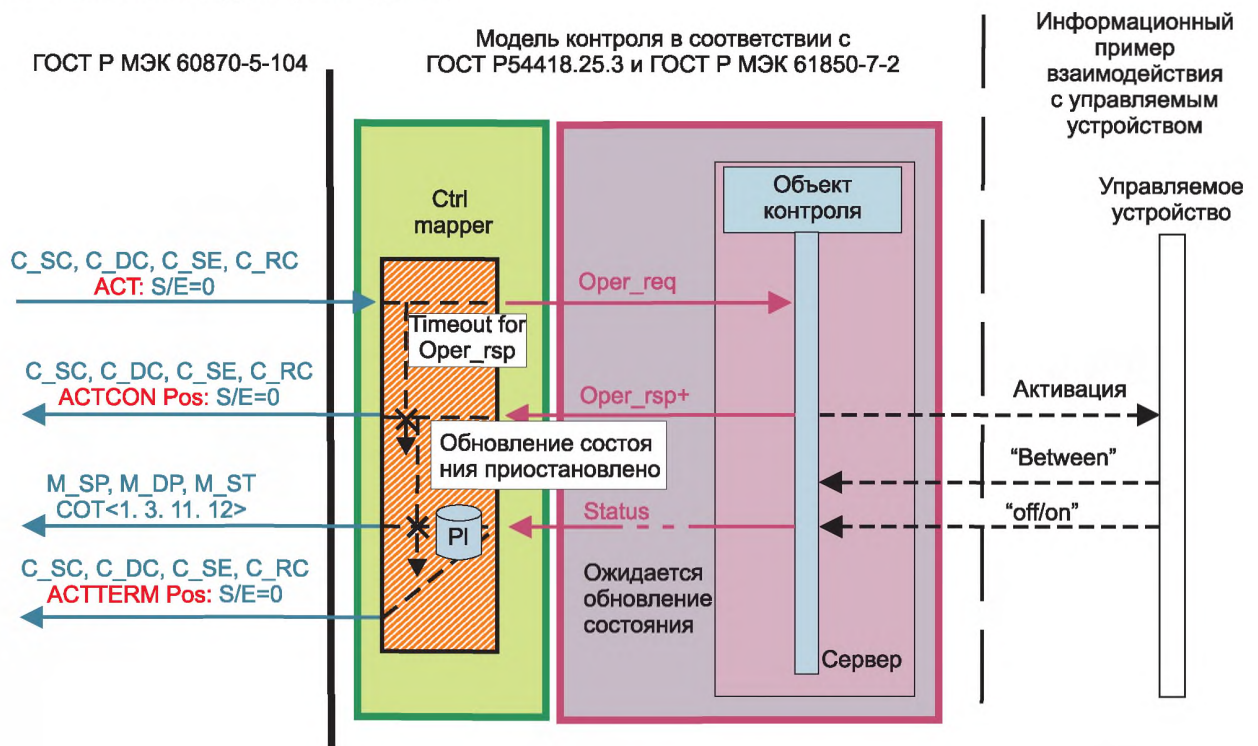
ГОСТ Р МЭК 60870-5-104

Модель контроля в соответствии с ГОСТ Р54418.25.3 и ГОСТ Р МЭК 61850-7-2

Информационный пример взаимодействия с управляемым устройством

Ctrl mapper

Объект контроля

Управляемое устройство

C_SC, C_DC, C_SE, C_RC
ACT: S/E=0

Oper_req

Timeout for Oper_rsp

C_SC, C_DC, C_SE, C_RC
ACTCON Pos: S/E=0

Oper_rsp+

Активация

Обновление состоя ния приостановлено

"Between"

M_SP, M_DP, M_ST
COT<1. 3. 11. 12>

PI

Status

"off/on"

C_SC, C_DC, C_SE, C_RC
ACTTERM Pos: S/E=0

Ожидается обновление состояния

Сервер